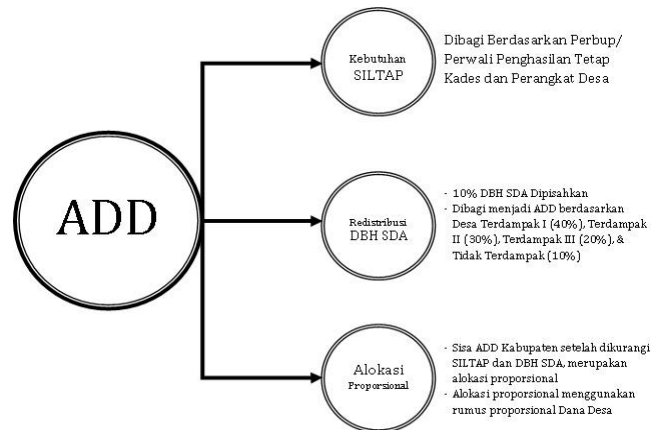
ADD

Kebutuhan SILTAP

Dibagi Berdasarkan Perbup/ Perwali Penghasilan Tetap Kades dan Perangkat Desa

Redistribusi DBH SDA

- 10% DBH SDA Dipisahkan
- Dibagi menjadi ADD berdasarkan Desa Terdampak I (40%), Terdampak II (30%), Terdampak III (20%), & Tidak Terdampak (10%)

Alokasi Proporsional

- Sisa ADD Kabupaten setelah dikurangi SILTAP dan DBH SDA, merupakan alokasi proporsional
- Alokasi proporsional menggunakan rumus proporsional Dana Desa